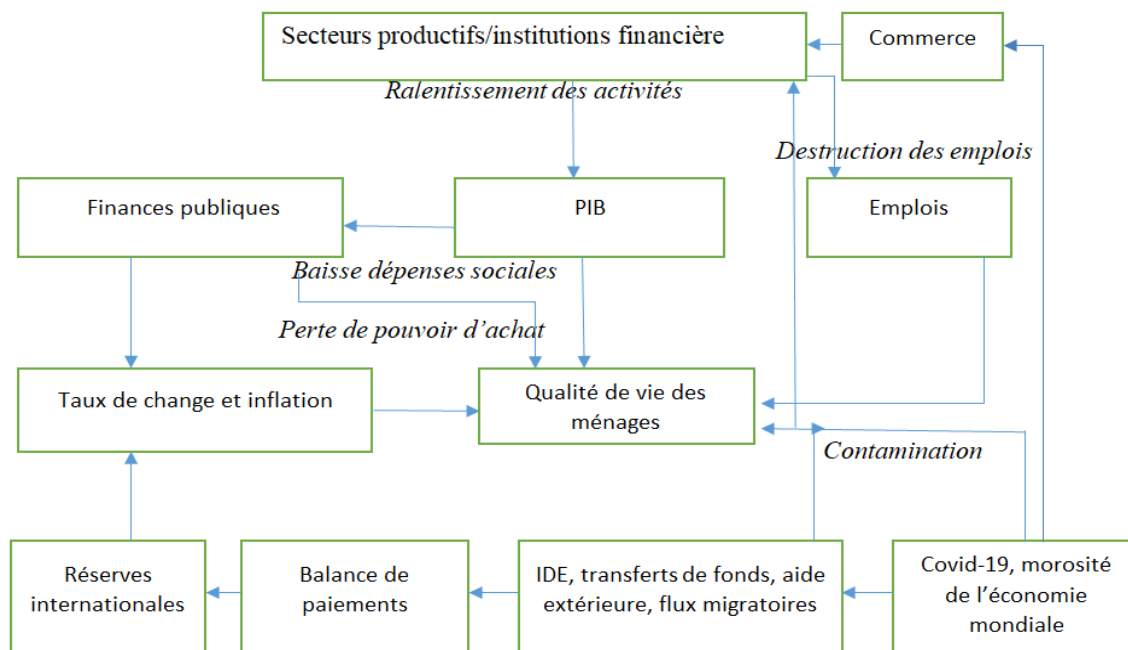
Secteurs productifs/institutions financière

Commerce

Ralentissement des activités

Destruction des emplois

Finances publiques

PIB

Emplois

Baisse dépenses sociales

Perte de pouvoir d'achat

Taux de change et inflation

Qualité de vie des ménages

Contamination

Réserves internationales

Balance de paiements

IDE, transferts de fonds, aide extérieure, flux migratoires

Covid-19, morosité de l'économie mondiale